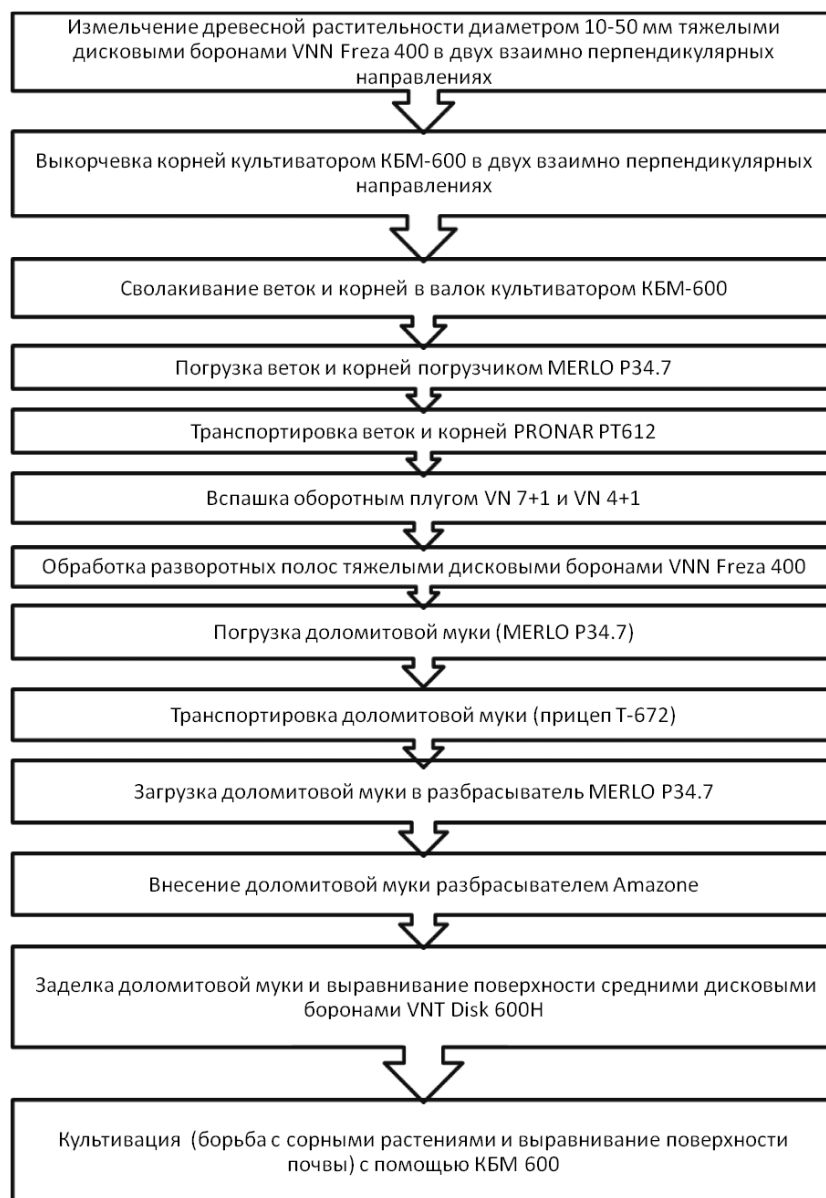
Измельчение древесной растительности диаметром 10-50 мм тяжелыми дисковыми боронами VNN Freza 400 в двух взаимно перпендикулярных направлениях

Выкорчевка корней культиватором КБМ-600 в двух взаимно перпендикулярных направлениях

Сволакивание веток и корней в валок культиватором КБМ-600

Погрузка веток и корней погрузчиком MERLO P34.7

Транспортировка веток и корней PRONAR PT612

Вспашка оборотным плугом VN 7+1 и VN 4+1

Обработка разворотных полос тяжелыми дисковыми боронами VNN Freza 400

Погрузка доломитовой муки (MERLO P34.7)

Транспортировка доломитовой муки (прицеп Т-672)

Загрузка доломитовой муки в разбрасыватель MERLO P34.7

Внесение доломитовой муки разбрасывателем Amazone

Заделка доломитовой муки и выравнивание поверхности средними дисковыми боронами VNT Disk 600H

Культивация (борьба с сорными растениями и выравнивание поверхности почвы) с помощью КБМ 600